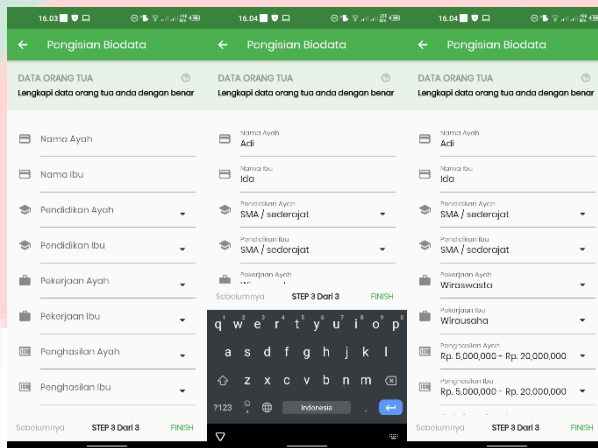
16.03

← Pengisian Biodata

DATA ORANG TUA

Lengkapi data orang tua anda dengan benar

Nama Ayah

Nama Ibu

Pendidikan Ayah

Pendidikan Ibu

Pekerjaan Ayah

Pekerjaan Ibu

Penghasilan Ayah

Penghasilan Ibu

Sebelumnya STEP 3 Dari 3 FINISH

16.04

← Pengisian Biodata

DATA ORANG TUA

Lengkapi data orang tua anda dengan benar

Nama Ayah
Adi

Nama Ibu
Ida

Pendidikan Ayah
SMA / sederajat

Pendidikan Ibu
SMA / sederajat

Pekerjaan Ayah
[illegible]

Sebelumnya STEP 3 Dari 3 FINISH

q w e r t y u i o p

a s d f g h j k l

z x c v b n m

?123 , Indonesia .

16.04

← Pengisian Biodata

DATA ORANG TUA

Lengkapi data orang tua anda dengan benar

Nama Ayah
Adi

Nama Ibu
Ida

Pendidikan Ayah
SMA / sederajat

Pendidikan Ibu
SMA / sederajat

Pekerjaan Ayah
Wiraswasta

Pekerjaan Ibu
Wirausaha

Penghasilan Ayah
Rp. 5,000,000 - Rp. 20,000,000

Penghasilan Ibu
Rp. 5,000,000 - Rp. 20,000,000

Sebelumnya STEP 3 Dari 3 FINISH